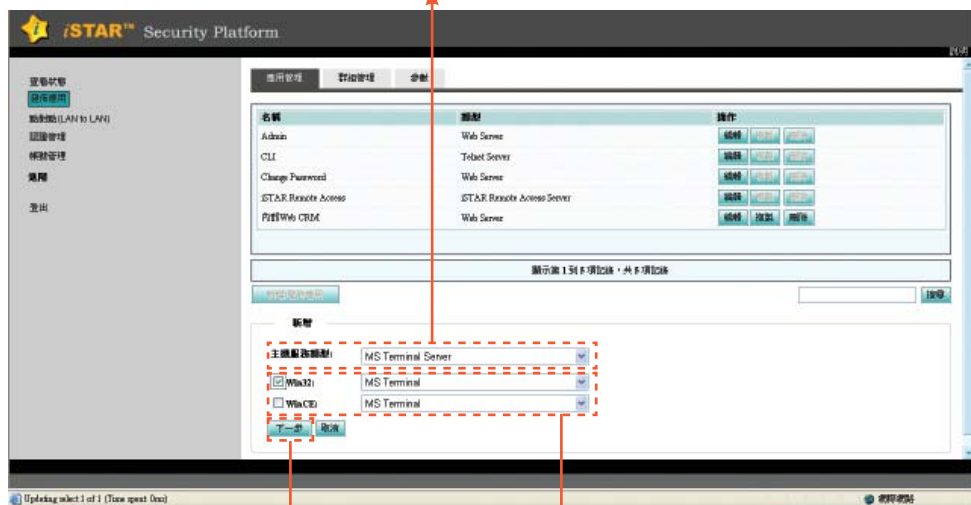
iSTAR™ Security Platform

登出

當機狀態
發佈應用
點對點(LAN to LAN)
認證管理
帳號管理
進階

登出

應用管理 群組管理 參數

| 名稱 | 類型 | 操作 |
|---|---|---|
| Admin | Web Server | 編輯 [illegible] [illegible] |
| CLI | Telnet Server | 編輯 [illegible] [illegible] |
| Change Password | Web Server | 編輯 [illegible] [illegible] |
| iSTAR Remote Access | iSTAR Remote Access Server | 編輯 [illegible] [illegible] |
| 內部Web CRM | Web Server | 編輯 複製 刪除 |

顯示第1到5項記錄，共5項記錄

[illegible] 搜尋

新增

主機服務類型: MS Terminal Server
Win32: MS Terminal
Win(CE): MS Terminal

下一步 取消

Updating select 1 of 1 (Time spent 0ms)
網際網路